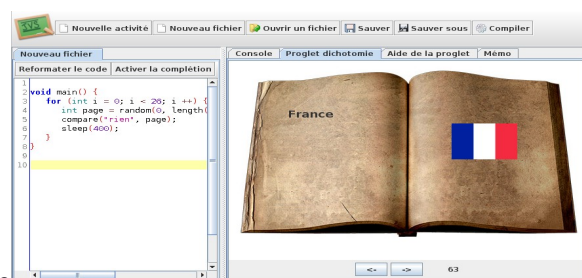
Nouvelle activité | Nouveau fichier | Ouvrir un fichier | Sauver | Sauver sous | Compiler

Nouveau fichier

Reformater le code | Activer la complétion

1
2 void main() {
3 for (int i = 0; i < 20; i ++) {
4 int page = random(0, length(
5 compare("rien", page);
6 sleep(400);
7 }
8 }
9
10

Console | Proglet dichotomie | Aide de la proglet | Mémo

France

<- | ->

63